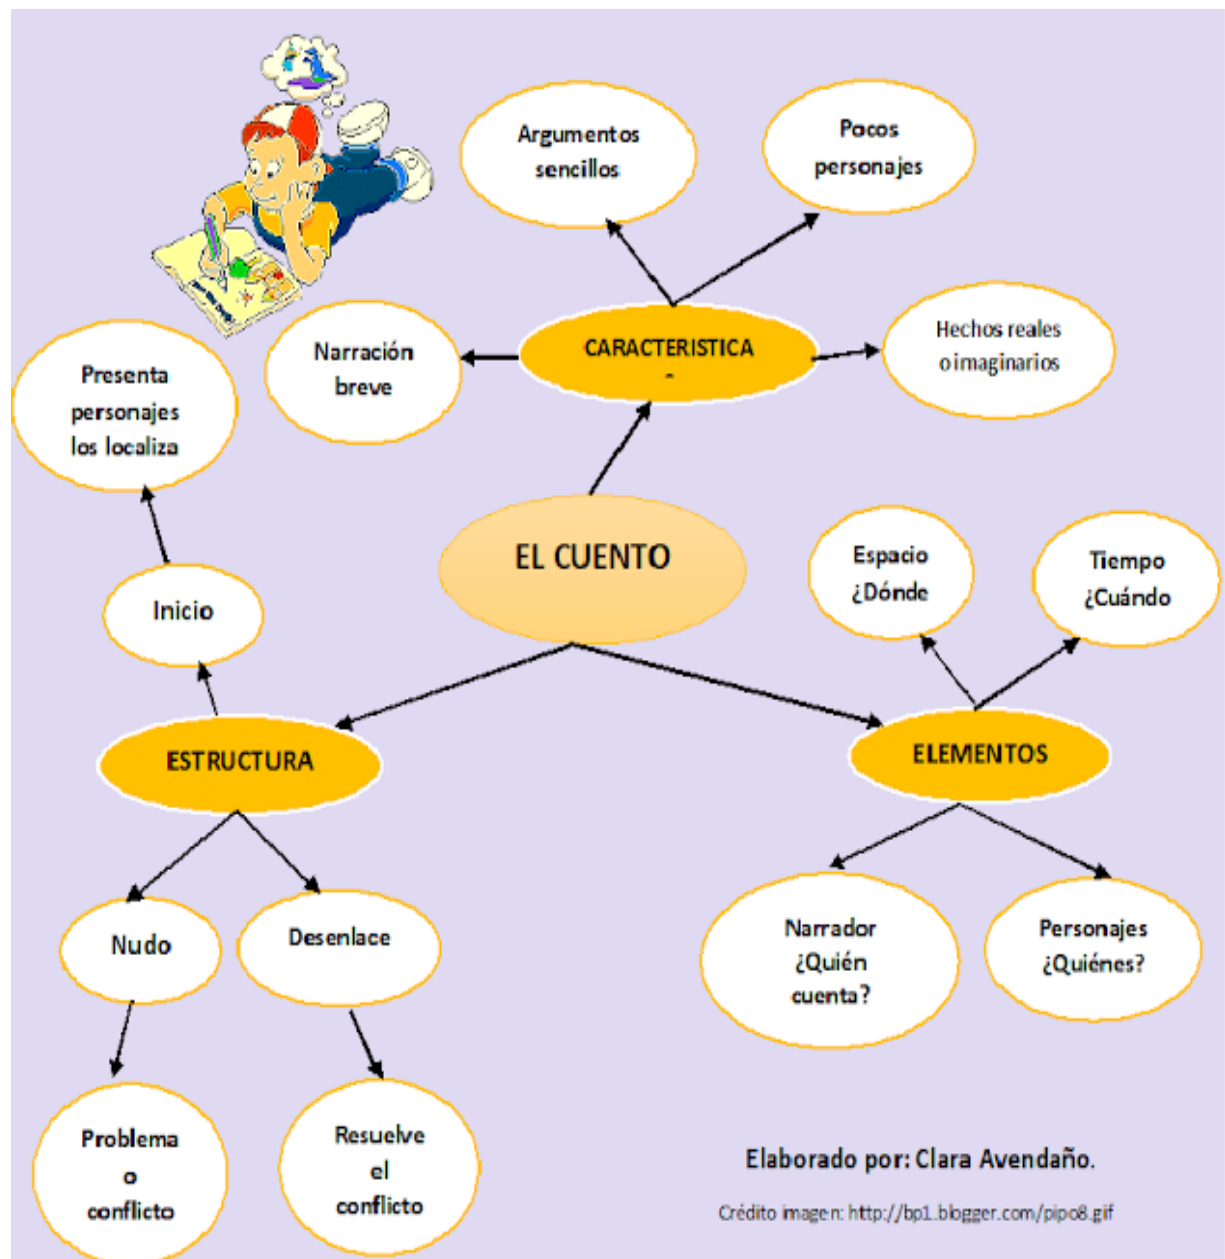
Argumentos sencillos

Pocos personajes

CARACTERISTICA -

Narración breve

Hechos reales o imaginarios

Presenta personajes los localiza

EL CUENTO

Espacio ¿Dónde

Tiempo ¿Cuándo

Inicio

ESTRUCTURA

ELEMENTOS

Nudo

Desenlace

Narrador ¿Quién cuenta?

Personajes ¿Quiénes?

Problema o conflicto

Resuelve el conflicto

Elaborado por: Clara Avendaño.

Crédito imagen: http://bp1.blogger.com/pipo8.gif